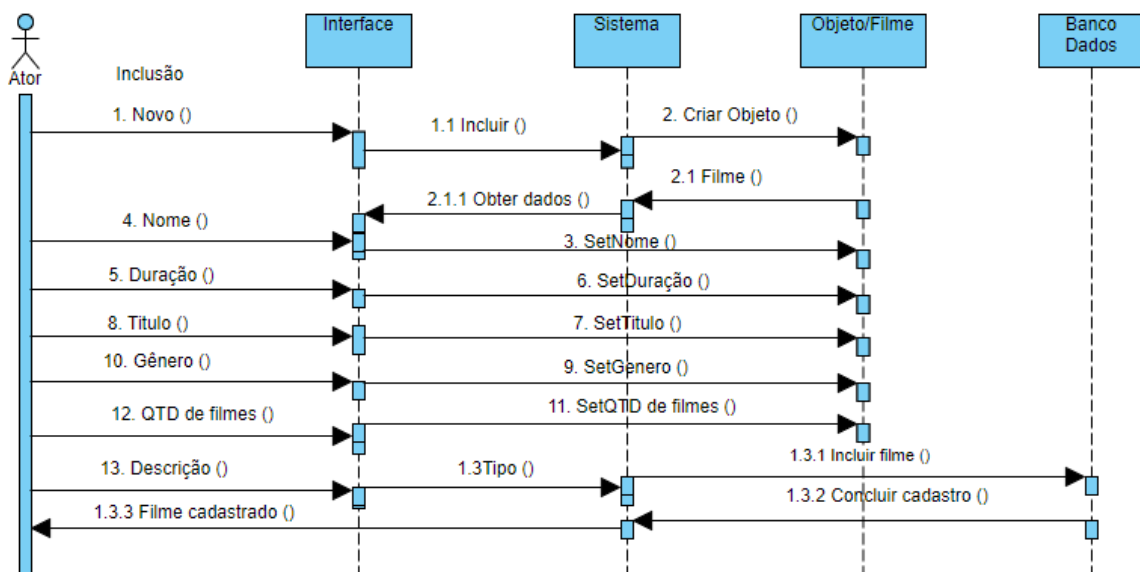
Ator

Interface

Sistema

Objeto/Filme

Banco Dados

Inclusão

1. Novo ()

1.1 Incluir ()

2. Criar Objeto ()

2.1 Filme ()

2.1.1 Obter dados ()

4. Nome ()

3. SetNome ()

5. Duração ()

6. SetDuração ()

8. Titulo ()

7. SetTitulo ()

10. Gênero ()

9. SetGenero ()

12. QTD de filmes ()

11. SetQTD de filmes ()

13. Descrição ()

1.3Tipo ()

1.3.1 Incluir filme ()

1.3.2 Concluir cadastro ()

1.3.3 Filme cadastrado ()